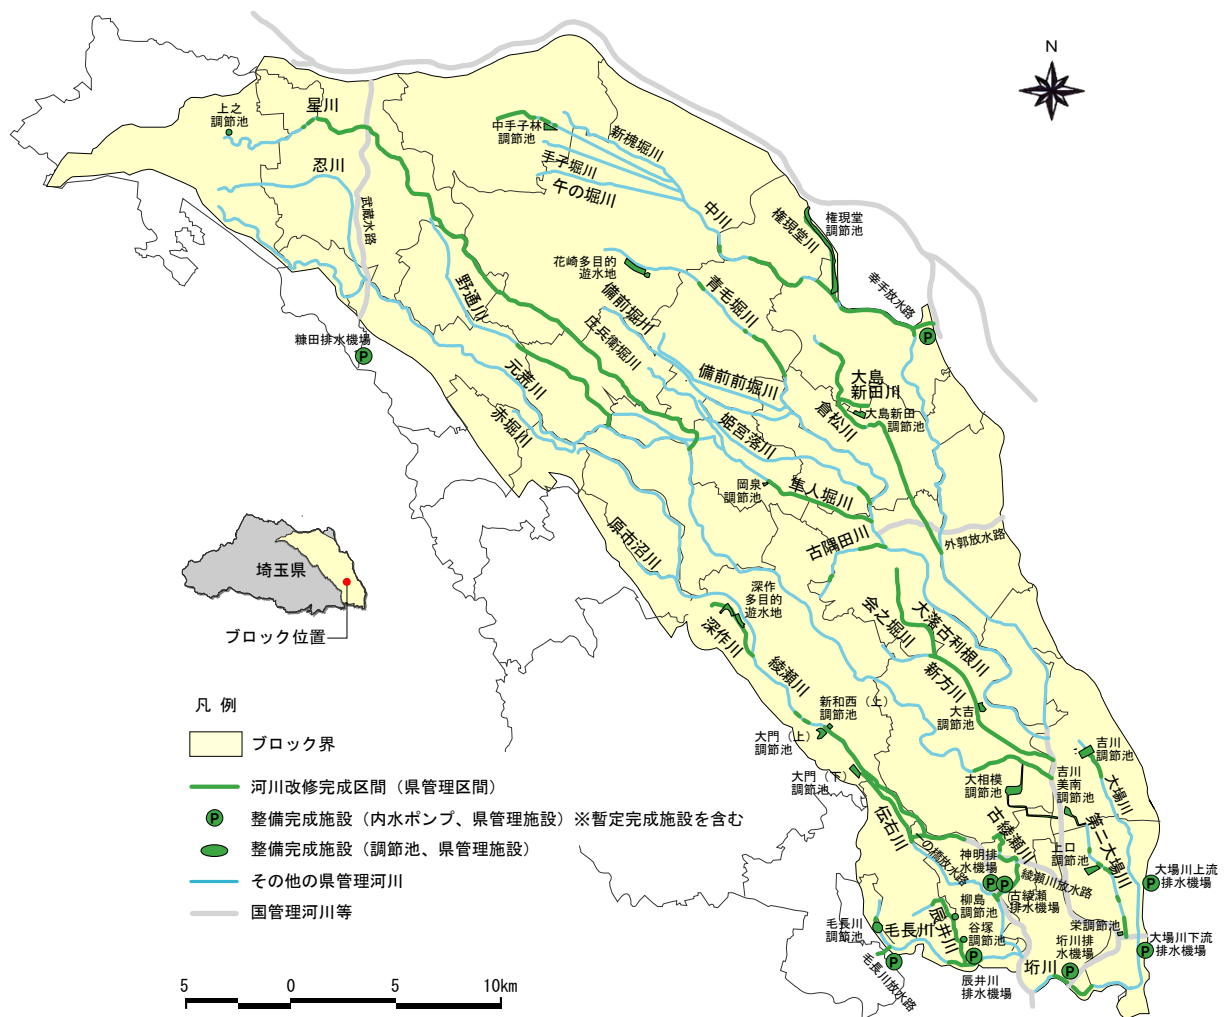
N

上之調節池
星川
忍川
武蔵水路
中手子林調節池
新槐堀川
手子堀川
午の堀川
中川
権現堂川
権現堂調節池
幸手放水路
花崎多目的遊水地
青毛堀川
備前堀川
庄兵衛堀川
野通川
糠田排水機場
元荒川
赤堀川
備前前堀川
大島新田川
大島新田調節池
倉松川
姫宮落川
岡泉調節池
隼人堀川
古隅田川
外郭放水路
原市沼川
深作多目的遊水地
深作川
会之堀川
大落古利根川
綾瀬川
新方川
新和西（上）調節池
大吉調節池
大門（上）調節池
大門（下）調節池
伝右川
大相模調節池
吉川調節池
吉川美南調節池
大場川
古綾瀬川
第二大場川
上口調節池
神明排水機場
綾瀬川放水路
古綾瀬排水機場
柳島調節池
谷塚調節池
栄調節池
毛長川調節池
毛長川
辰井川
垳川排水機場
垳川
毛長川放水路
辰井川排水機場
大場川上流排水機場
大場川下流排水機場

埼玉県
ブロック位置

凡例
ブロック界
河川改修完成区間（県管理区間）
整備完成施設（内水ポンプ、県管理施設）※暫定完成施設を含む
整備完成施設（調節池、県管理施設）
その他の県管理河川
国管理河川等

5 0 5 10km